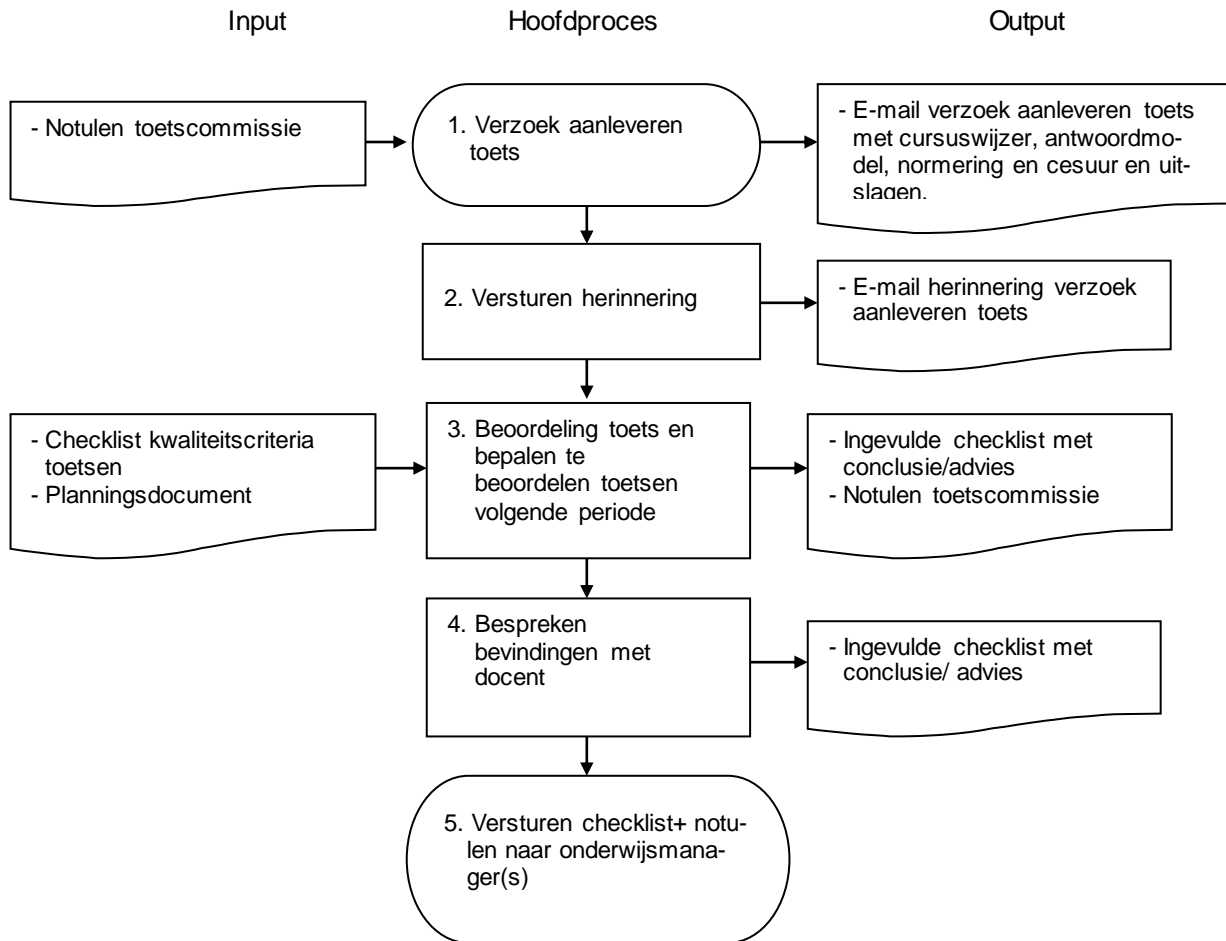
Input

Hoofdproces

Output

- Notulen toetscommissie

1. Verzoek aanleveren toets

- E-mail verzoek aanleveren toets met cursuswijzer, antwoordmodel, normering en cesuur en uitslagen.

2. Versturen herinnering

- E-mail herinnering verzoek aanleveren toets

- Checklist kwaliteitscriteria toetsen
- Planningsdocument

3. Beoordeling toets en bepalen te beoordelen toetsen volgende periode

- Ingevulde checklist met conclusie/advies
- Notulen toetscommissie

4. Bespreken bevindingen met docent

- Ingevulde checklist met conclusie/ advies

5. Versturen checklist+ notulen naar onderwijsmanager(s)